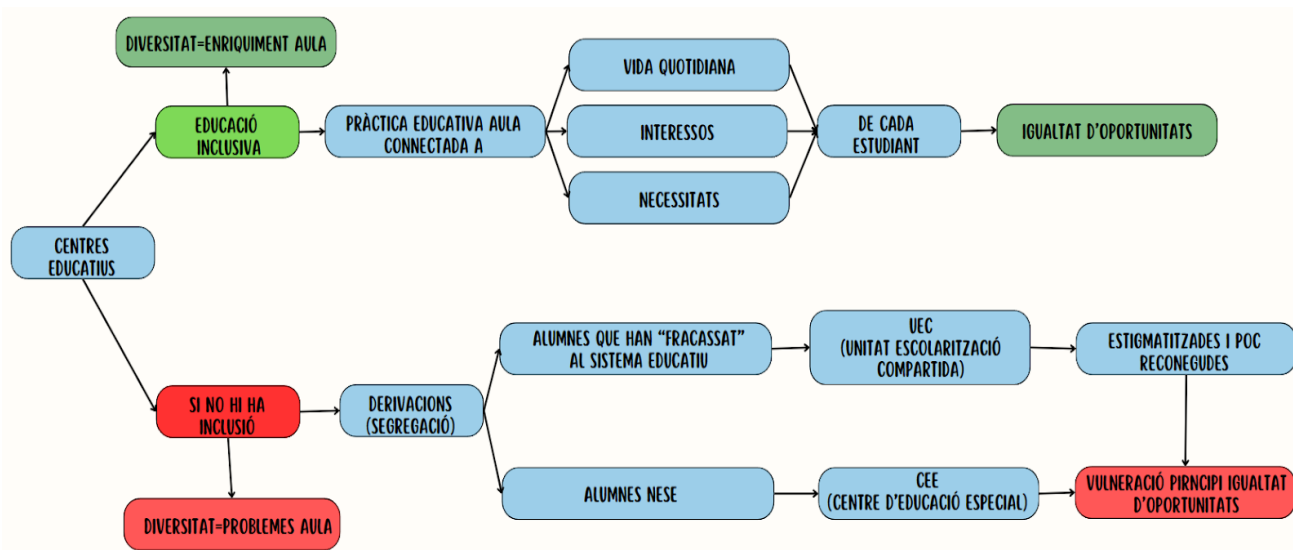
CENTRES EDUCATIUS

EDUCACIÓ INCLUSIVA

DIVERSITAT=ENRIQUIMENT AULA

PRÀCTICA EDUCATIVA AULA CONNECTADA A

VIDA QUOTIDIANA

INTERESSOS

NECESSITATS

DE CADA ESTUDIANT

IGUALTAT D'OPORTUNITATS

SI NO HI HA INCLUSIÓ

DIVERSITAT=PROBLEMES AULA

DERIVACIONS (SEGREGACIÓ)

ALUMNES QUE HAN "FRACASSAT" AL SISTEMA EDUCATIU

UEC (UNITAT ESCOLARITZACIÓ COMPARTIDA)

ESTIGMATITZADES I POC RECONEGUDES

ALUMNES NESE

CEE (CENTRE D'EDUCACIÓ ESPECIAL)

VULNERACIÓ PIRNCIPI IGUALTAT D'OPORTUNITATS